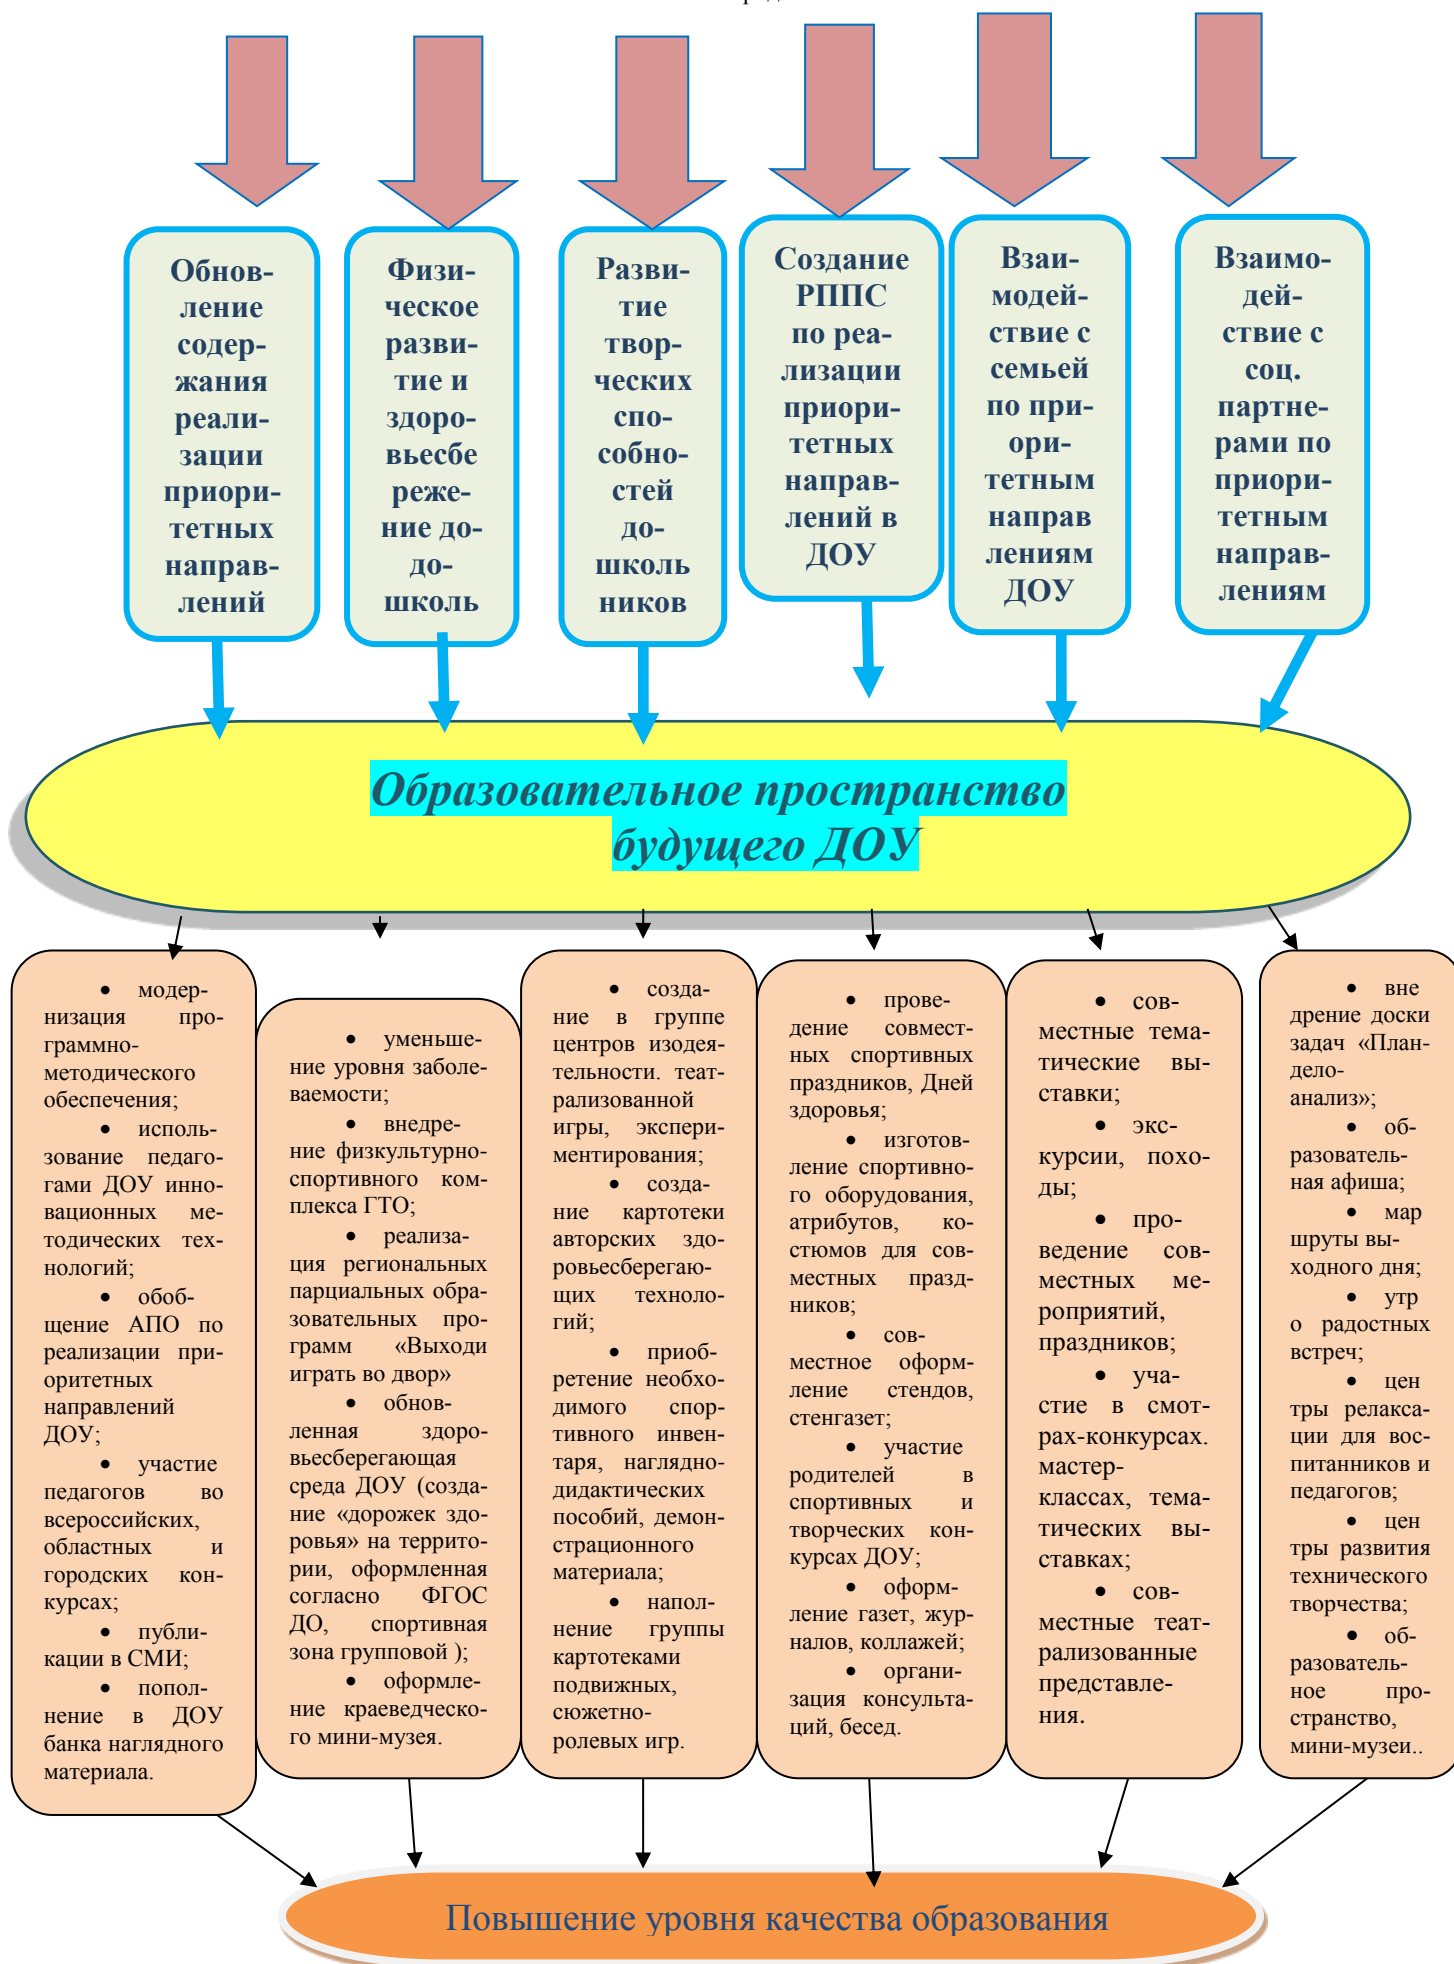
Обновление содержания реализации приоритетных направлений

Физическое развитие и здоровьесбережение дошколь

Развитие творческих способностей дошкольников

Создание РППС по реализации приоритетных направлений в ДОУ

Взаимодействие с семьей по приоритетным направлениям ДОУ

Взаимодействие с соц. партнерами по приоритетным направлениям

Образовательное пространство будущего ДОУ

• модернизация программно-методического обеспечения;
• использование педагогами ДОУ инновационных методических технологий;
• обобщение АПО по реализации приоритетных направлений ДОУ;
• участие педагогов во всероссийских, областных и городских конкурсах;
• публикации в СМИ;
• пополнение в ДОУ банка наглядного материала.

• уменьшение уровня заболеваемости;
• внедрение физкультурно-спортивного комплекса ГТО;
• реализация региональных парциальных образовательных программ «Выходи играть во двор»
• обновленная здоровьесберегающая среда ДОУ (создание «дорожек здоровья» на территории, оформленная согласно ФГОС ДО, спортивная зона групповой );
• оформление краеведческого мини-музея.

• создание в группе центров изодеятельности. театрализованной игры, экспериментирования;
• создание картотеки авторских здоровьесберегающих технологий;
• приобретение необходимого спортивного инвентаря, наглядно-дидактических пособий, демонстрационного материала;
• наполнение группы картотеками подвижных, сюжетно-ролевых игр.

• проведение совместных спортивных праздников, Дней здоровья;
• изготовление спортивного оборудования, атрибутов, костюмов для совместных праздников;
• совместное оформление стендов, стенгазет;
• участие родителей в спортивных и творческих конкурсах ДОУ;
• оформление газет, журналов, коллажей;
• организация консультаций, бесед.

• совместные тематические выставки;
• экскурсии, походы;
• проведение совместных мероприятий, праздников;
• участие в смотрах-конкурсах. мастер-классах, тематических выставках;
• совместные театрализованные представления.

• внедрение доски задач «План-дело-анализ»;
• образовательная афиша;
• маршруты выходного дня;
• утро о радостных встреч;
• центры релаксации для воспитанников и педагогов;
• центры развития технического творчества;
• образовательное пространство, мини-музеи..

Повышение уровня качества образования